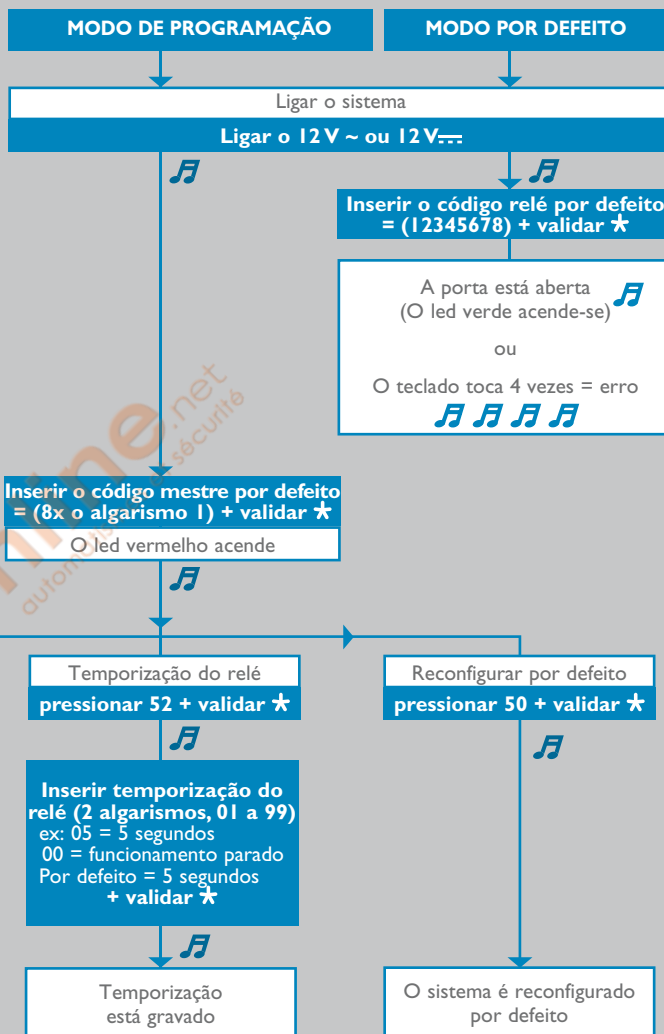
MODO DE PROGRAMAÇÃO

MODO POR DEFEITO

Ligar o sistema

Ligar o 12 V ~ ou 12 V⎓

Inserir o código relé por defeito = (12345678) + validar ★

A porta está aberta (O led verde acende-se)

ou

O teclado toca 4 vezes = erro

Inserir o código mestre por defeito = (8x o algarismo 1) + validar ★

O led vermelho acende

Temporização do relé

pressionar 52 + validar ★

Reconfigurar por defeito

pressionar 50 + validar ★

Inserir temporização do relé (2 algarismos, 01 a 99)
ex: 05 = 5 segundos
00 = funcionamento parado
Por defeito = 5 segundos
+ validar ★

Temporização está gravado

O sistema é reconfigurado por defeito

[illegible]line.net automatismes & sécurité